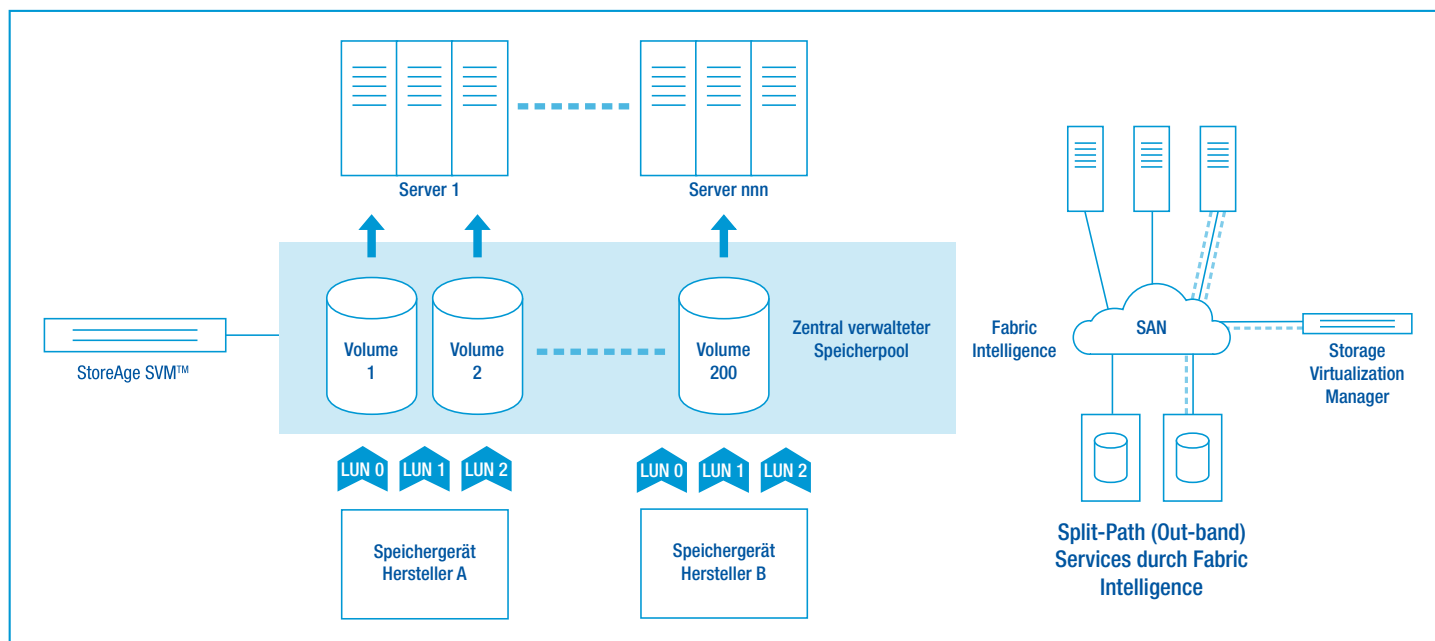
Server 1

Server nnn

StoreAge SVM™

Volume 1

Volume 2

Volume 200

Zentral verwalteter Speicherpool

LUN 0 LUN 1 LUN 2

LUN 0 LUN 1 LUN 2

Speichergerät Hersteller A

Speichergerät Hersteller B

Fabric Intelligence

SAN

Storage Virtualization Manager

Split-Path (Out-band) Services durch Fabric Intelligence